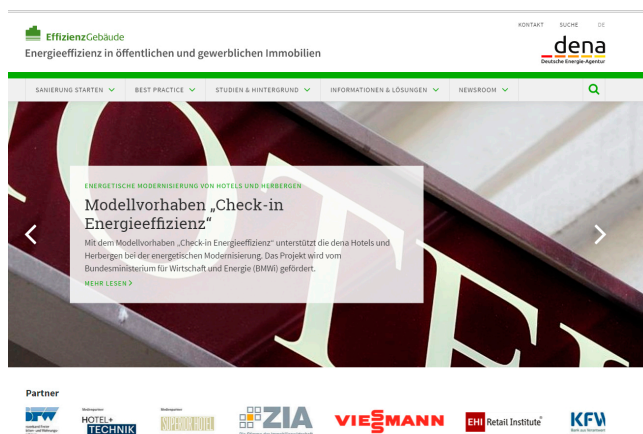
EffizienzGebäude
Energieeffizienz in öffentlichen und gewerblichen Immobilien

KONTAKT SUCHE DE

dena
Deutsche Energie-Agentur

SANIERUNG STARTEN BEST PRACTICE STUDIEN & HINTERGRUND INFORMATIONEN & LÖSUNGEN NEWSROOM

ENERGETISCHE MODERNISIERUNG VON HOTELS UND HERBERGEN

Modellvorhaben „Check-in Energieeffizienz"

Mit dem Modellvorhaben „Check-in Energieeffizienz" unterstützt die dena Hotels und Herbergen bei der energetischen Modernisierung. Das Projekt wird vom Bundesministerium für Wirtschaft und Energie (BMWi) gefördert.

MEHR LESEN >

Partner

DRV

HOTEL+ TECHNIK

SUPERIOR HOTEL

ZIA

VIESSMANN

EHI Retail Institute

KFW